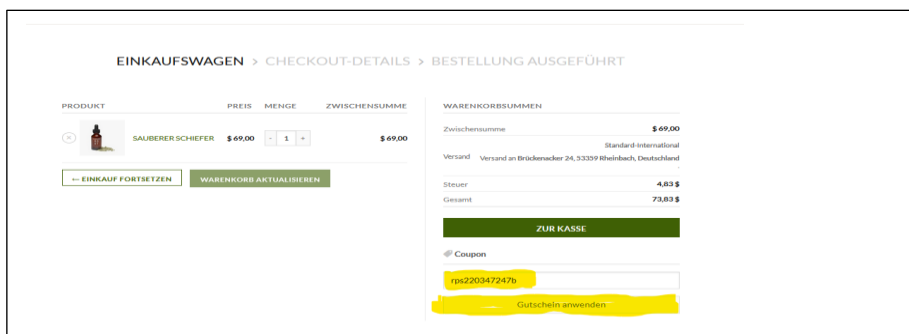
EINKAUFSWAGEN > CHECKOUT-DETAILS > BESTELLUNG AUSGEFÜHRT

| PRODUKT | | PREIS | MENGE | ZWISCHENSUMME |
|---|---|---|---|---|
| × | SAUBERER SCHIEFER | $ 69,00 | - 1 + | $ 69,00 |

← EINKAUF FORTSETZEN

WARENKORB AKTUALISIEREN

WARENKORBSUMMEN

| | |
|---|---|
| Zwischensumme | $ 69,00 |
| Versand | Standard-International Versand an Brückenacker 24, 53359 Rheinbach, Deutschland |
| Steuer | 4,83 $ |
| Gesamt | 73,83 $ |

ZUR KASSE

Coupon

rps220347247b

Gutschein anwenden